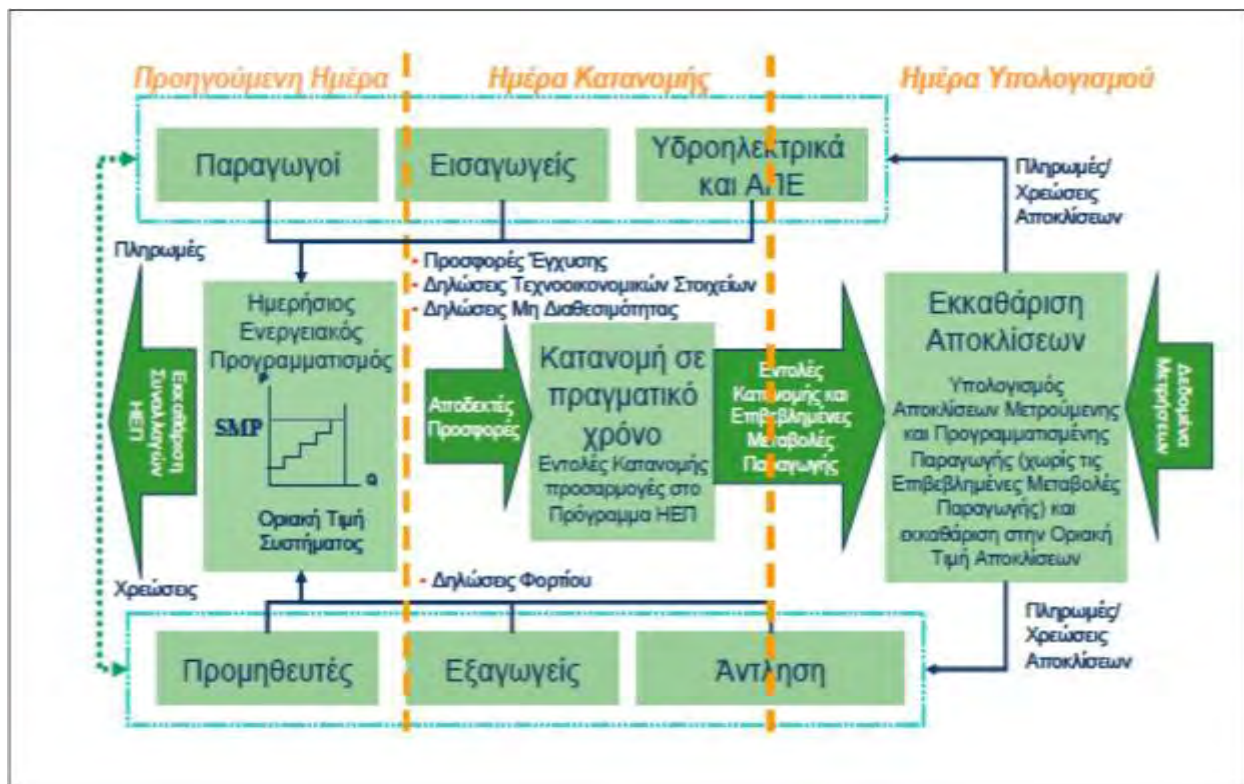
Προηγούμενη Ημέρα

Ημέρα Κατανομής

Ημέρα Υπολογισμού

Παραγωγοί

Εισαγωγείς

Υδροηλεκτρικά και ΑΠΕ

Πληρωμές/ Χρεώσεις Αποκλίσεων

Πληρωμές

- Προσφορές Έγχυσης
- Δηλώσεις Τεχνοοικονομικών Στοιχείων
- Δηλώσεις Μη Διαθεσιμότητας

Ημερήσιος Ενεργειακός Προγραμματισμός

P

SMP

Q

Οριακή Τιμή Συστήματος

ΗΕΠ Εκκαθάριση Συναλλαγών

Αποδεκτές Προσφορές

Κατανομή σε πραγματικό χρόνο

Εντολές Κατανομής προσαρμογές στο Πρόγραμμα ΗΕΠ

Εντολές Κατανομής και Επιβεβλημένες Μεταβολές Παραγωγής

Εκκαθάριση Αποκλίσεων

Υπολογισμός Αποκλίσεων Μετρούμενης και Προγραμματισμένης Παραγωγής (χωρίς τις Επιβεβλημένες Μεταβολές Παραγωγής) και εκκαθάριση στην Οριακή Τιμή Αποκλίσεων

Δεδομένα Μετρήσεων

Χρεώσεις

- Δηλώσεις Φορτίου

Πληρωμές/ Χρεώσεις Αποκλίσεων

Προμηθευτές

Εξαγωγείς

Άντληση